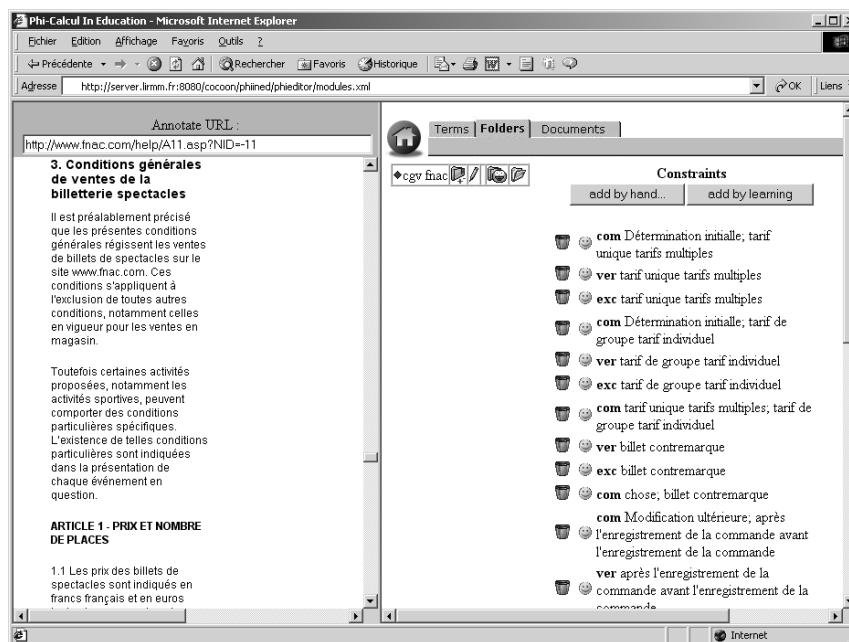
Phi-Calcul In Education - Microsoft Internet Explorer

Fichier Edition Affichage Favoris Outils ?

Précédente Rechercher Favoris Historique

Adresse http://server.lirmm.fr:8080/cocoon/phiined/phieditor/modules.xml OK Liens

Annotate URL :

http://www.fnac.com/help/A11.asp?NID=-11

3. Conditions générales de ventes de la billetterie spectacles

Il est préalablement précisé que les présentes conditions générales régissent les ventes de billets de spectacles sur le site www.fnac.com. Ces conditions s'appliquent à l'exclusion de toutes autres conditions, notamment celles en vigueur pour les ventes en magasin.

Toutefois certaines activités proposées, notamment les activités sportives, peuvent comporter des conditions particulières spécifiques. L'existence de telles conditions particulières sont indiquées dans la présentation de chaque événement en question.

ARTICLE 1 - PRIX ET NOMBRE DE PLACES

1.1 Les prix des billets de spectacles sont indiqués en francs français et en euros

Terms | Folders | Documents

cgv fnac

Constraints

add by hand... add by learning

com Détermination initiale; tarif unique tarifs multiples

ver tarif unique tarifs multiples

exc tarif unique tarifs multiples

com Détermination initiale; tarif de groupe tarif individuel

ver tarif de groupe tarif individuel

exc tarif de groupe tarif individuel

com tarif unique tarifs multiples; tarif de groupe tarif individuel

ver billet contremarque

exc billet contremarque

com chose; billet contremarque

com Modification ultérieure; après l'enregistrement de la commande avant l'enregistrement de la commande

ver après l'enregistrement de la commande avant l'enregistrement de la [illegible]

Internet